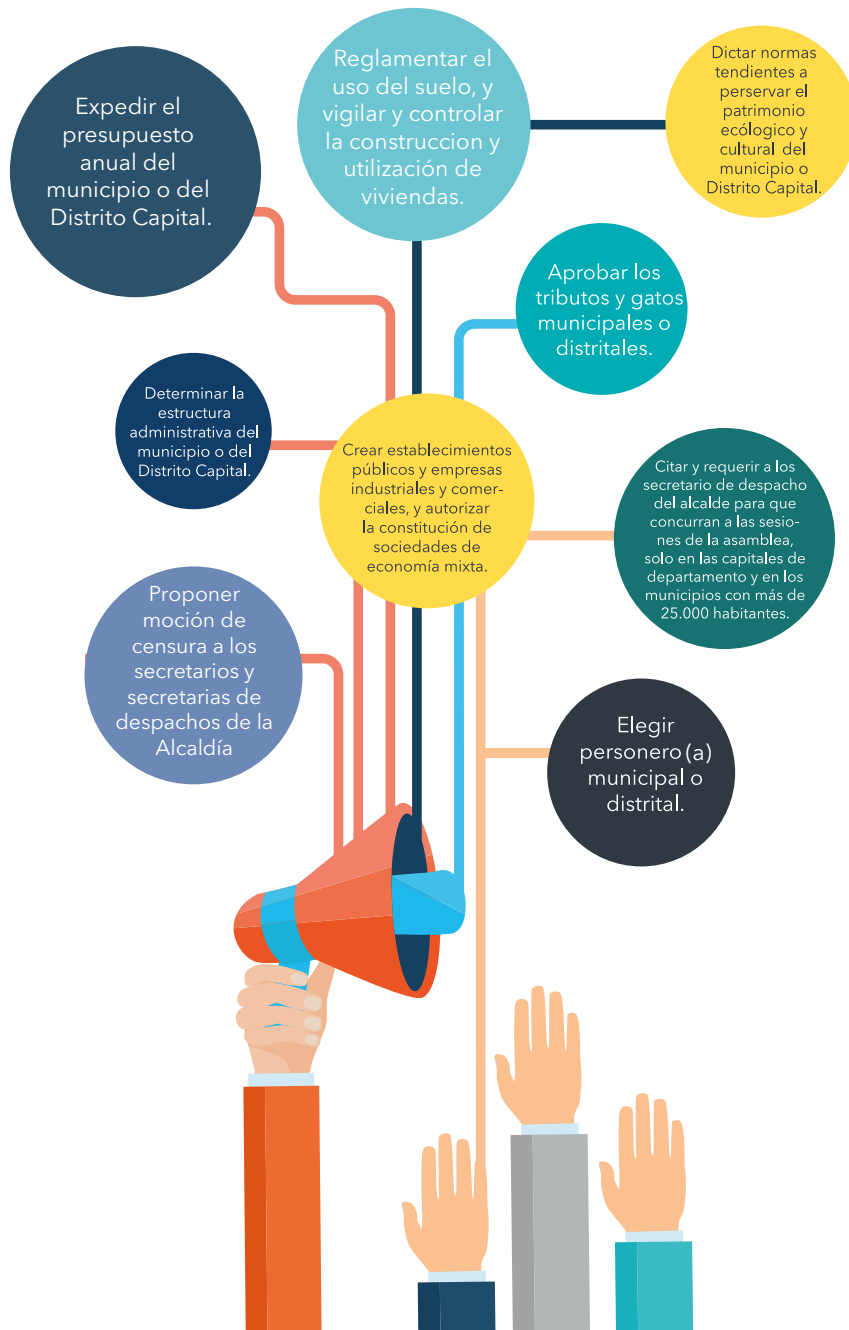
Expedir el presupuesto anual del municipio o del Distrito Capital.

Reglamentar el uso del suelo, y vigilar y controlar la construccion y utilización de viviendas.

Dictar normas tendientes a perservar el patrimonio ecólogico y cultural del municipio o Distrito Capital.

Aprobar los tributos y gatos municipales o distritales.

Determinar la estructura administrativa del municipio o del Distrito Capital.

Crear establecimientos públicos y empresas industriales y comerciales, y autorizar la constitución de sociedades de economía mixta.

Citar y requerir a los secretario de despacho del alcalde para que concurran a las sesiones de la asamblea, solo en las capitales de departamento y en los municipios con más de 25.000 habitantes.

Proponer moción de censura a los secretarios y secretarias de despachos de la Alcaldía

Elegir personero (a) municipal o distrital.